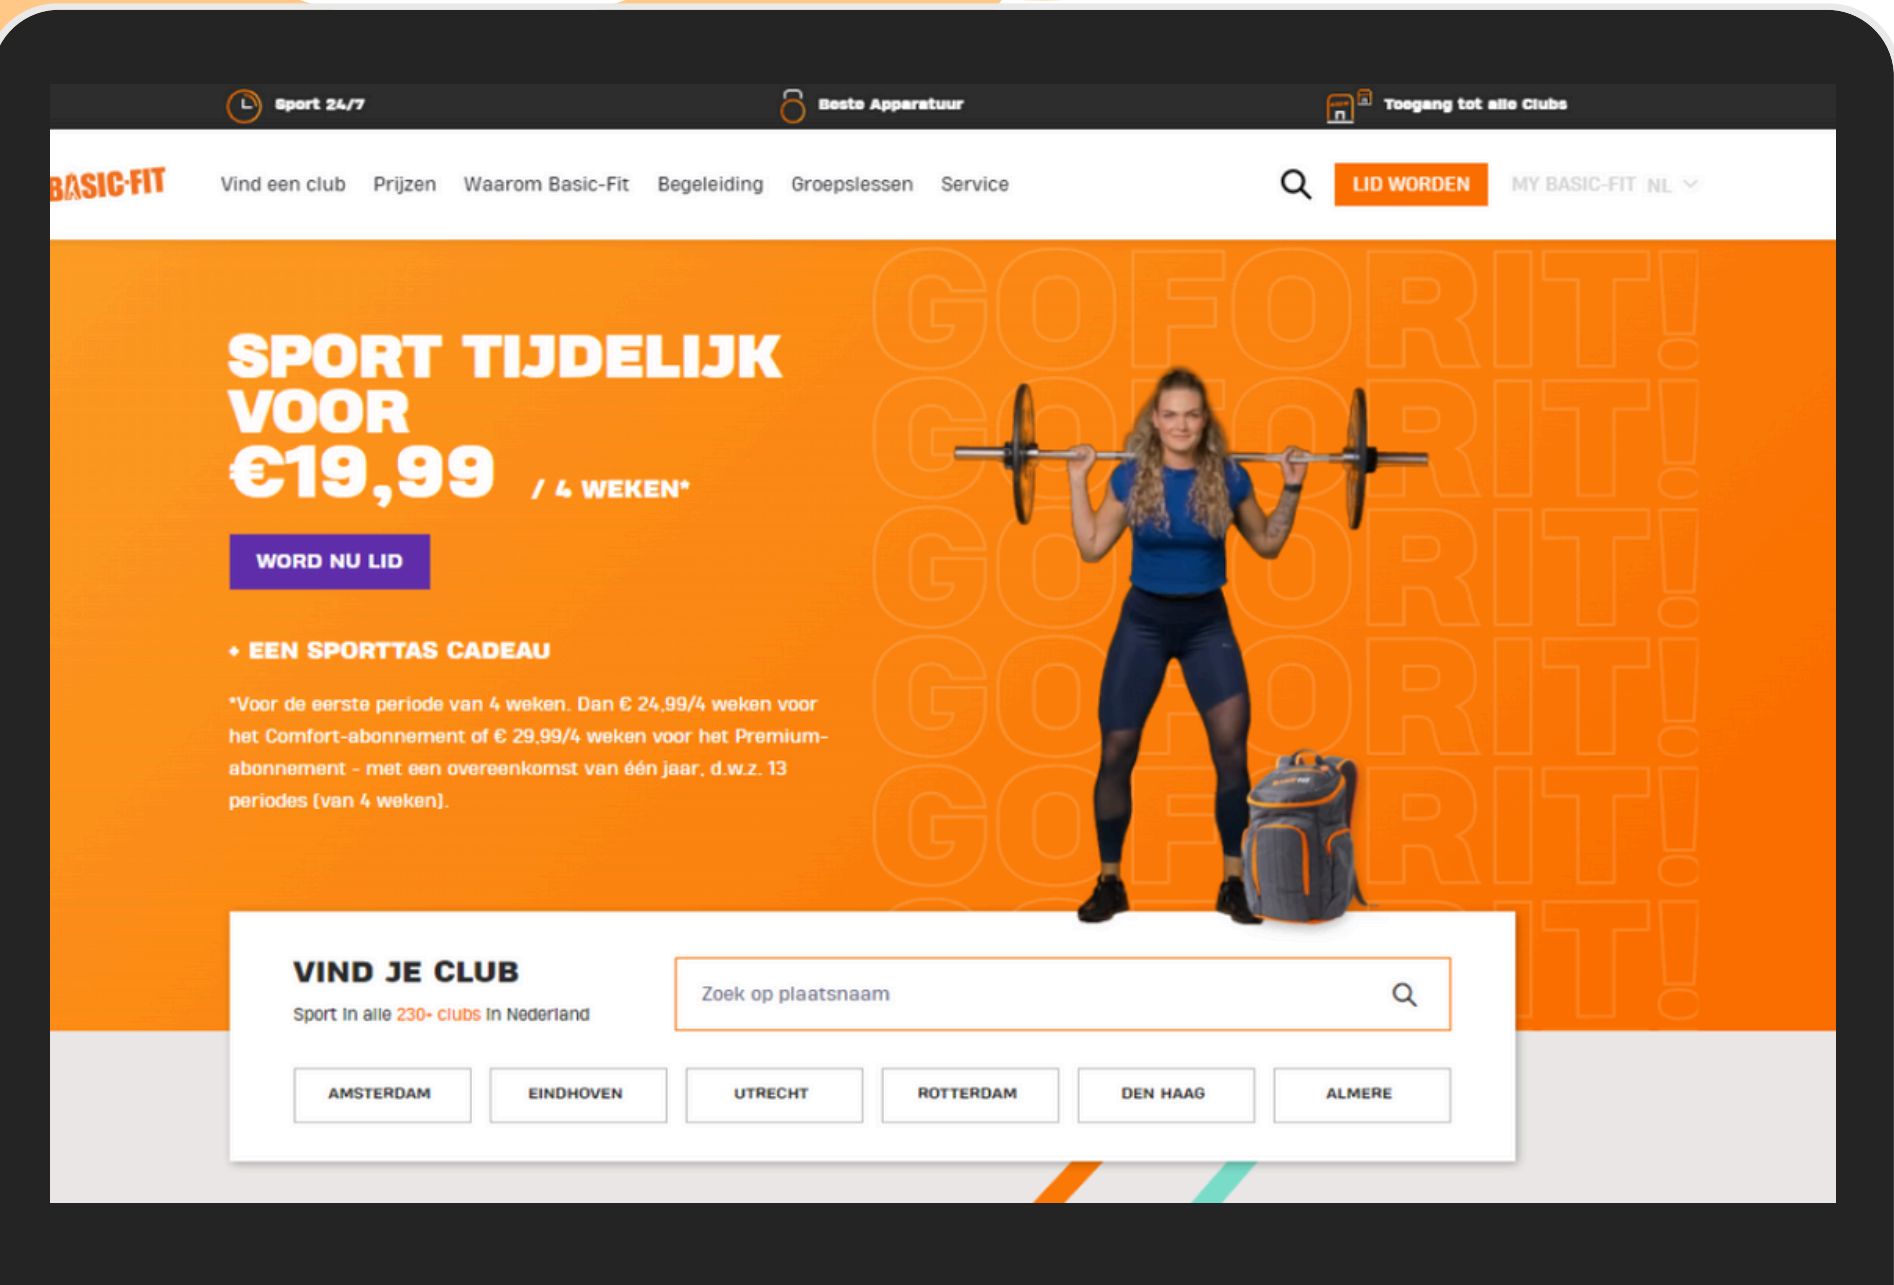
Sport 24/7 Beste Apparatuur Toegang tot alle Clubs

BASIC-FIT Vind een club Prijzen Waarom Basic-Fit Begeleiding Groepslessen Service LID WORDEN MY BASIC-FIT NL

GOFORIT! GOFORIT! GOFORIT! GOFORIT! GOFORIT! GOFORIT!

SPORT TIJDELIJK VOOR €19,99 / 4 WEKEN*

WORD NU LID

+ EEN SPORTTAS CADEAU

*Voor de eerste periode van 4 weken. Dan € 24,99/4 weken voor het Comfort-abonnement of € 29,99/4 weken voor het Premium-abonnement - met een overeenkomst van één jaar, d.w.z. 13 periodes (van 4 weken).

VIND JE CLUB

Sport in alle 230+ clubs in Nederland

Zoek op plaatsnaam

AMSTERDAM EINDHOVEN UTRECHT ROTTERDAM DEN HAAG ALMERE